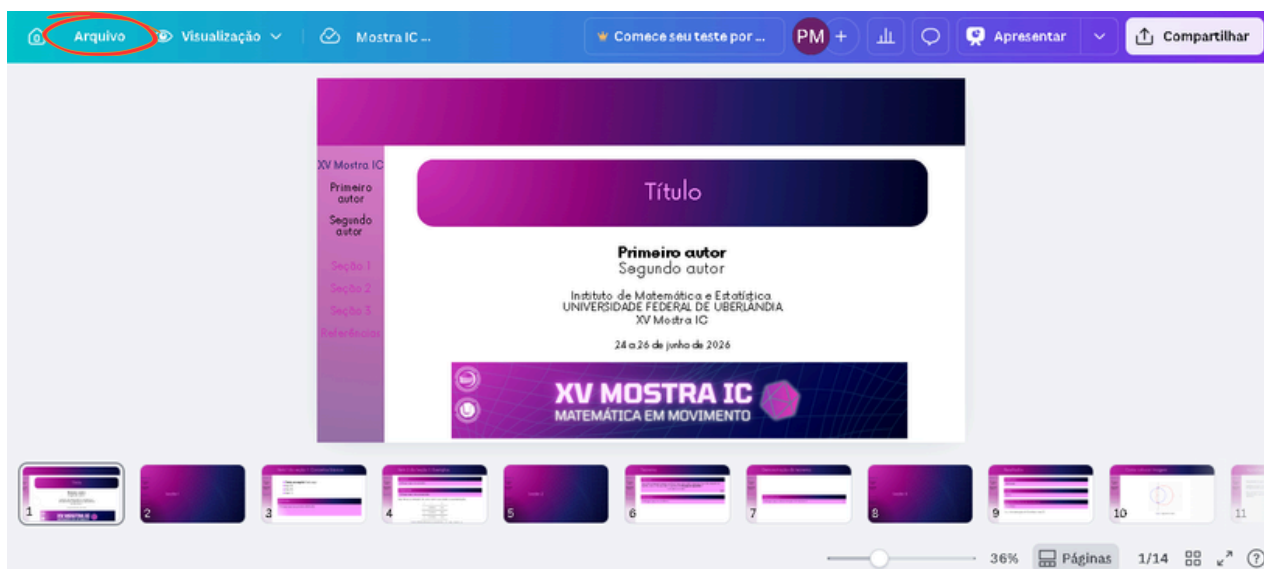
Arquivo
Visualização
Mostra IC ...
Começe seu teste por ...
PM
+
Apresentar
Compartilhar

XV Mostra IC
Primeiro autor
Segundo autor
Seção 1
Seção 2
Seção 3
Referências

Título

Primeiro autor
Segundo autor

Instituto de Matemática e Estatística
UNIVERSIDADE FEDERAL DE UBERLÂNDIA
XV Mostra IC

24 a 26 de junho de 2026

XV MOSTRA IC
MATEMÁTICA EM MOVIMENTO

1
2
3
4
5
6
7
8
9
10
11

36%
Páginas
1/14
?